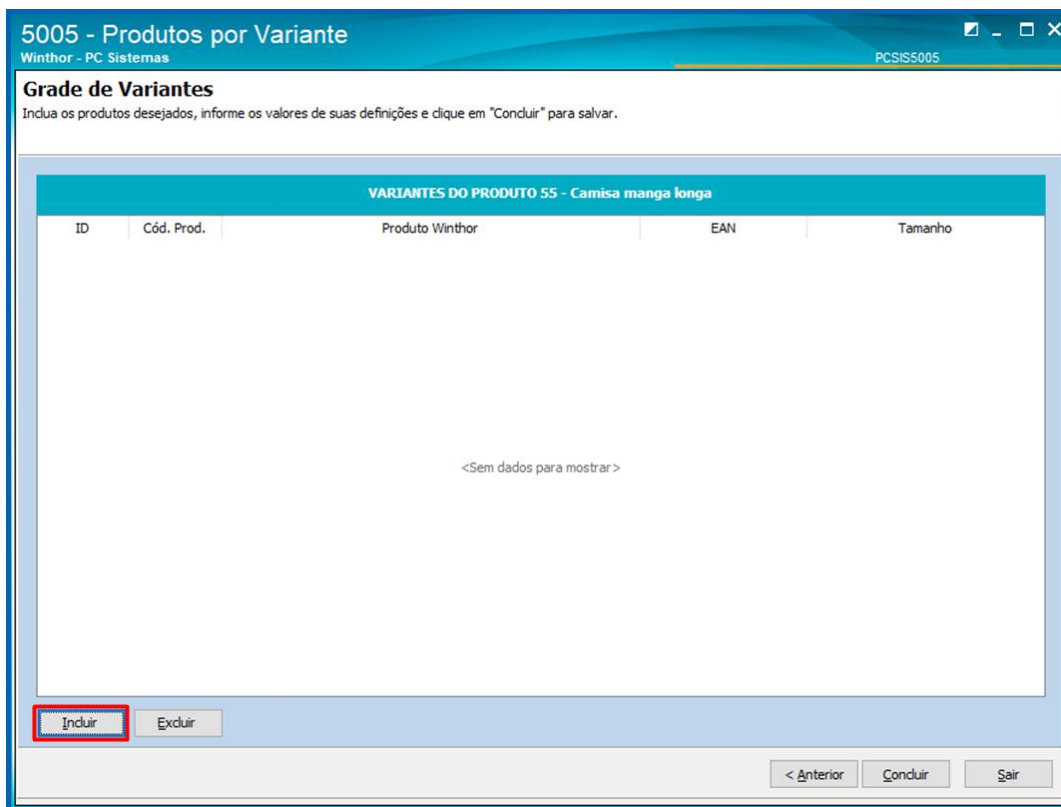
5005 - Produtos por Variante
Winthor - PC Sistemas
PCSIS5005

Grade de Variantes
Inclua os produtos desejados, informe os valores de suas definições e clique em "Concluir" para salvar.

VARIANTES DO PRODUTO 55 - Camisa manga longa

| ID | Cód. Prod. | Produto Winthor | EAN | Tamanho |
|---|---|---|---|---|

<Sem dados para mostrar>

Incluir Excluir

< Anterior Concluir Sair